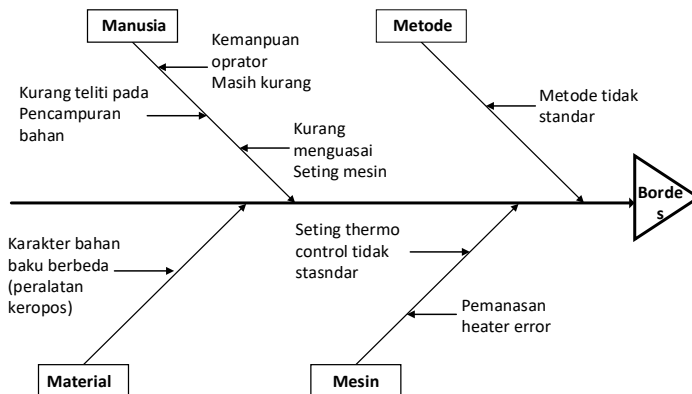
Manusia

Kemanpuan oprator Masih kurang

Kurang teliti pada Pencampuran bahan

Kurang menguasai Seting mesin

Metode

Metode tidak standar

Bordes

Karakter bahan baku berbeda (peralatan keropos)

Seting thermo control tidak stasndar

Pemanasan heater error

Material

Mesin